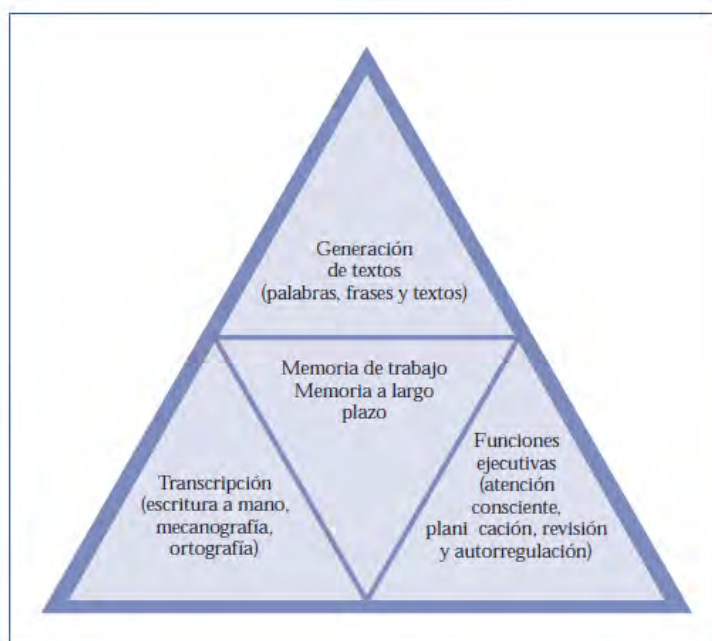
Generación de textos (palabras, frases y textos)

Memoria de trabajo Memoria a largo plazo

Transcripción (escritura a mano, mecanografía, ortografía)

Funciones ejecutivas (atención consciente, plani cación, revisión y autorregulación)